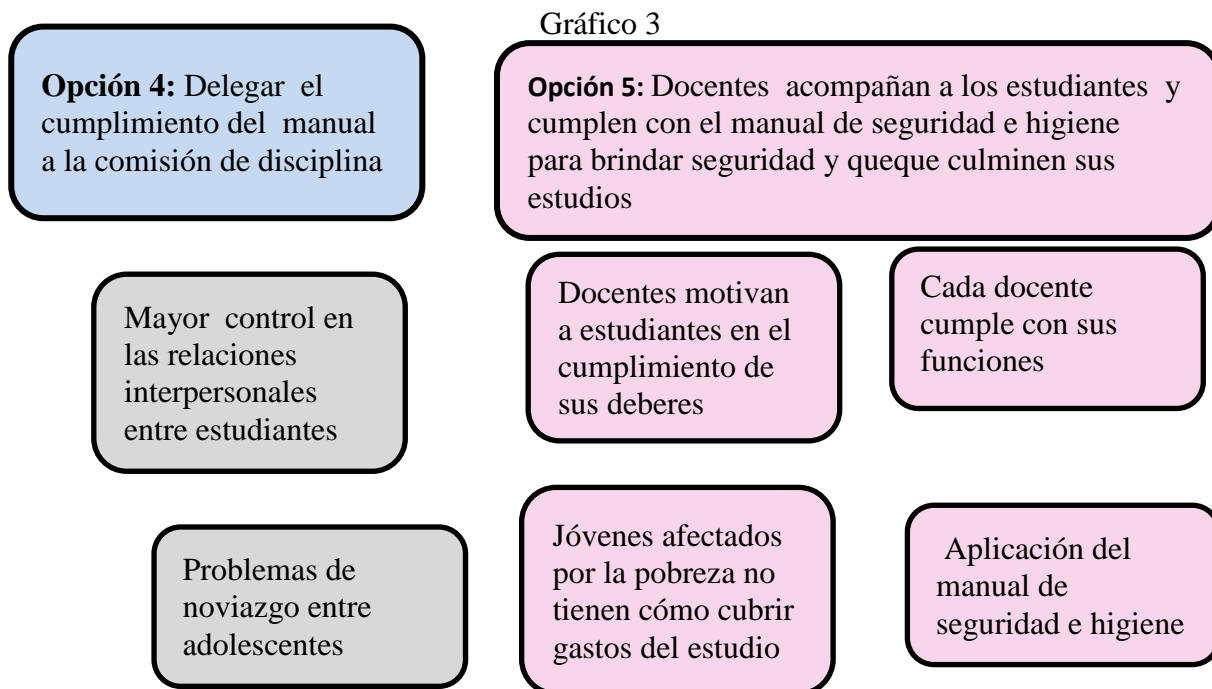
Gráfico 3

**Opción 4:** Delegar el cumplimiento del manual a la comisión de disciplina

**Opción 5:** Docentes acompañan a los estudiantes y cumplen con el manual de seguridad e higiene para brindar seguridad y queque culminen sus estudios

Mayor control en las relaciones interpersonales entre estudiantes

Docentes motivan a estudiantes en el cumplimiento de sus deberes

Cada docente cumple con sus funciones

Problemas de noviazgo entre adolescentes

Jóvenes afectados por la pobreza no tienen cómo cubrir gastos del estudio

Aplicación del manual de seguridad e higiene